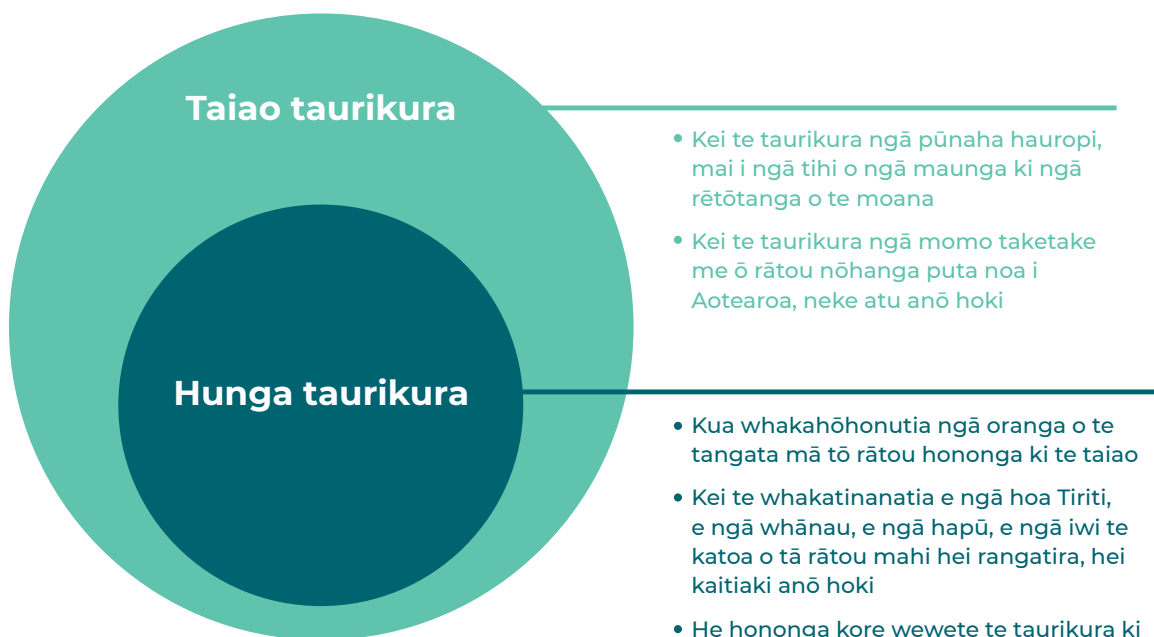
Taiao taurikura

- Kei te taurikura ngā pūnaha hauropi, mai i ngā tihi o ngā maunga ki ngā rētōtanga o te moana
- Kei te taurikura ngā momo taketake me ō rātou nōhanga puta noa i Aotearoa, neke atu anō hoki

Hunga taurikura

- Kua whakahōhonutia ngā oranga o te tangata mā tō rātou hononga ki te taiao
- Kei te whakatinanatia e ngā hoa Tiriti, e ngā whānau, e ngā hapū, e ngā iwi te katoa o tā rātou mahi hei rangatira, hei kaitiaki anō hoki
- He hononga kore wewete te taurikura ki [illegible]